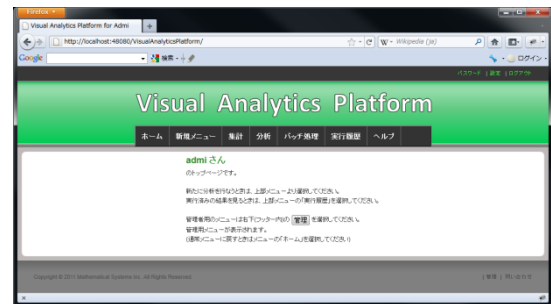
Firefox

Visual Analytics Platform for Admi

http://localhost:48080/VisualAnalyticsPlatform/

Wikipedia (ja)

Google

検索

ログイン

パスワード | 設定 | ログアウト

Visual Analytics Platform

ホーム 新規メニュー 集計 分析 バッチ処理 実行履歴 ヘルプ

admi さん

のトップページです。

新たに分析を行なうときは、上部メニューより選択してください。
実行済みの結果を見るときは、上部メニューの「実行履歴」を選択してください。

管理者用のメニューは右下(フッター内)の 管理 を選択してください。
管理用メニューが表示されます。
(通常メニューに戻すときはメニューの「ホーム」を選択してください)

Copyright © 2011 Mathematical Systems Inc. All Rights Reserved.

管理 | 問い合わせ